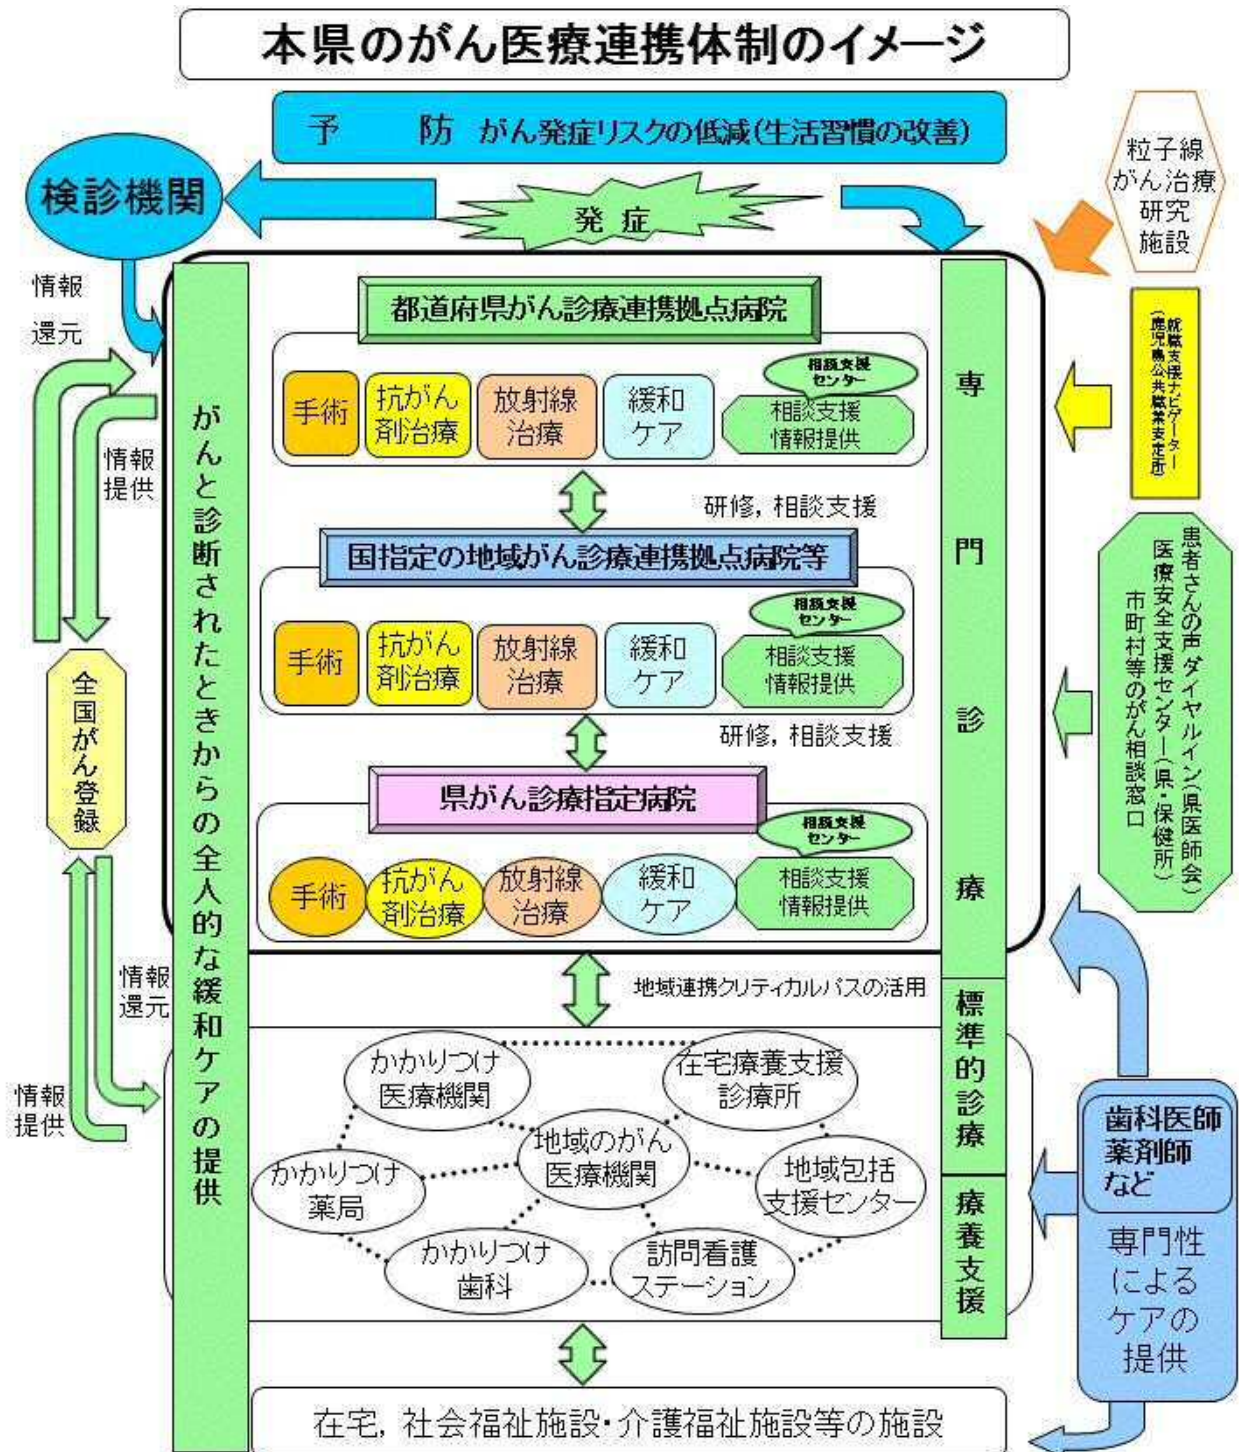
本県のがん医療連携体制のイメージ

予　防　がん発症リスクの低減(生活習慣の改善)

検診機関

発　症

粒子線がん治療研究施設

情報還元

情報提供

がんと診断されたときからの全人的な緩和ケアの提供

都道府県がん診療連携拠点病院

手術　抗がん剤治療　放射線治療　緩和ケア　相談支援センター　相談支援情報提供

研修，相談支援

国指定の地域がん診療連携拠点病院等

手術　抗がん剤治療　放射線治療　緩和ケア　相談支援センター　相談支援情報提供

研修，相談支援

県がん診療指定病院

手術　抗がん剤治療　放射線治療　緩和ケア　相談支援センター　相談支援情報提供

専門診療

就職支援ナビゲーター(鹿児島公共職業安定所)

患者さんの声ダイヤルイン(県医師会)
医療安全支援センター(県・保健所)
市町村等のがん相談窓口

全国がん登録

情報還元

情報提供

地域連携クリティカルパスの活用

標準的診療

療養支援

かかりつけ医療機関　在宅療養支援診療所　地域のがん医療機関　かかりつけ薬局　地域包括支援センター　かかりつけ歯科　訪問看護ステーション

歯科医師薬剤師など

専門性によるケアの提供

在宅，社会福祉施設・介護福祉施設等の施設